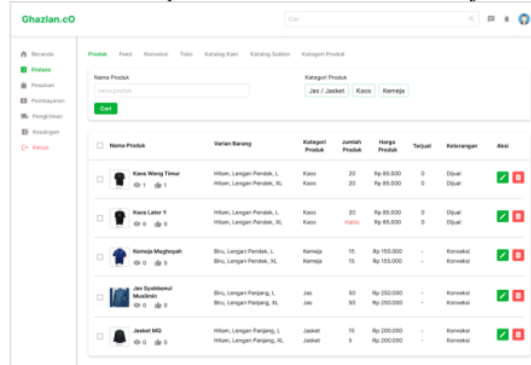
Ghazlan.cO

Cari

Beranda
Etalase
Pesanan
Pembayaran
Pengiriman
Keuangan
Keluar

Produk Feed Koneksi Toko Katalog Kain Katalog Sablon Kategori Produk

Nama Produk
nama produk
Cari

Kategori Produk
Jas / Jasket Kaos Kemeja

| Nama Produk | Varian Barang | Kategori Produk | Jumlah Produk | Harga Produk | Terjual | Keterangan | Aksi |
|---|---|---|---|---|---|---|---|
| Kaos Wong Timur 1 1 | Hitam, Lengan Pendek, L<br>Hitam, Lengan Pendek, XL | Kaos<br>Kaos | 20<br>20 | Rp 85.000<br>Rp 85.000 | 0<br>0 | Dijual<br>Dijual | |
| Kaos Lator Y 0 0 | Hitam, Lengan Pendek, L<br>Hitam, Lengan Pendek, XL | Kaos<br>Kaos | 20<br>Habis | Rp 85.000<br>Rp 85.000 | 0<br>0 | Dijual<br>Dijual | |
| Kemeja Maghoyah 0 0 | Biru, Lengan Pendek, L<br>Biru, Lengan Pendek, XL | Kemeja<br>Kemeja | 15<br>15 | Rp 155.000<br>Rp 155.000 | -<br>- | Koneksi<br>Koneksi | |
| Jas Syabbanul Muslimin 0 0 | Biru, Lengan Panjang, L<br>Biru, Lengan Panjang, XL | Jas<br>Jas | 50<br>50 | Rp 250.000<br>Rp 250.000 | -<br>- | Koneksi<br>Koneksi | |
| Jasket MQ 0 0 | Hitam, Lengan Panjang, L<br>Hitam, Lengan Panjang, XL | Jasket<br>Jasket | 15<br>5 | Rp 200.000<br>Rp 200.000 | -<br>- | Koneksi<br>Koneksi | |